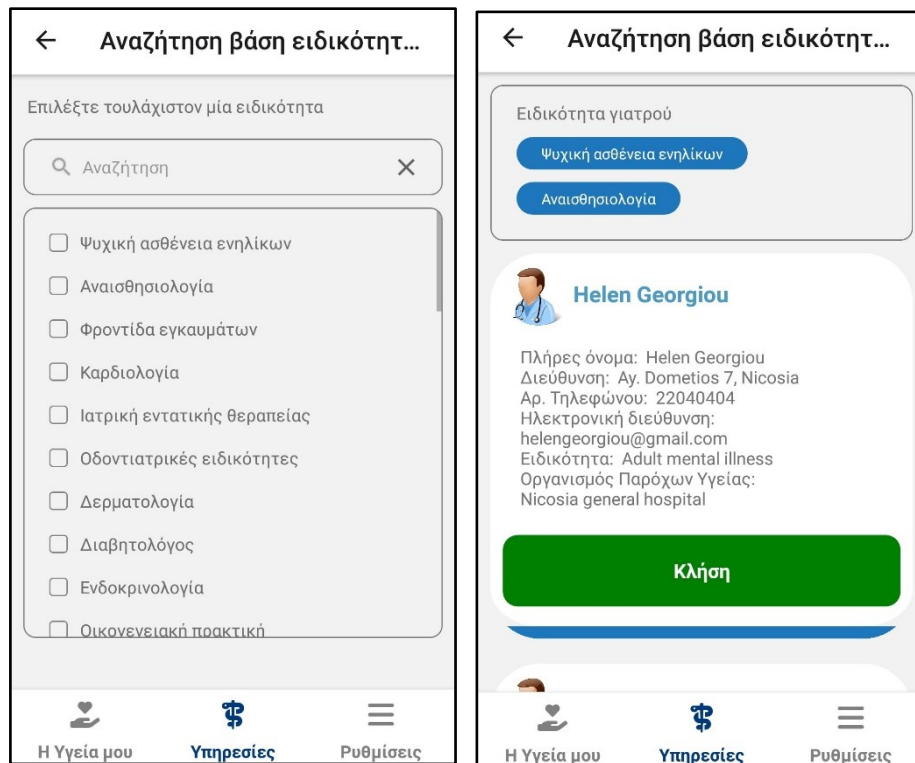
← Αναζήτηση βάση ειδικότητ...

Επιλέξτε τουλάχιστον μία ειδικότητα

Αναζήτηση ×

Ψυχική ασθένεια ενηλίκων
Αναισθησιολογία
Φροντίδα εγκαυμάτων
Καρδιολογία
Ιατρική εντατικής θεραπείας
Οδοντιατρικές ειδικότητες
Δερματολογία
Διαβητολόγος
Ενδοκρινολογία
Οικογενειακή πρακτική

Η Υγεία μου Υπηρεσίες Ρυθμίσεις

← Αναζήτηση βάση ειδικότητ...

Ειδικότητα γιατρού
Ψυχική ασθένεια ενηλίκων
Αναισθησιολογία

Helen Georgiou

Πλήρες όνομα: Helen Georgiou
Διεύθυνση: Ay. Dometios 7, Nicosia
Αρ. Τηλεφώνου: 22040404
Ηλεκτρονική διεύθυνση: helengeorgiou@gmail.com
Ειδικότητα: Adult mental illness
Οργανισμός Παρόχων Υγείας: Nicosia general hospital

Κλήση

Η Υγεία μου Υπηρεσίες Ρυθμίσεις